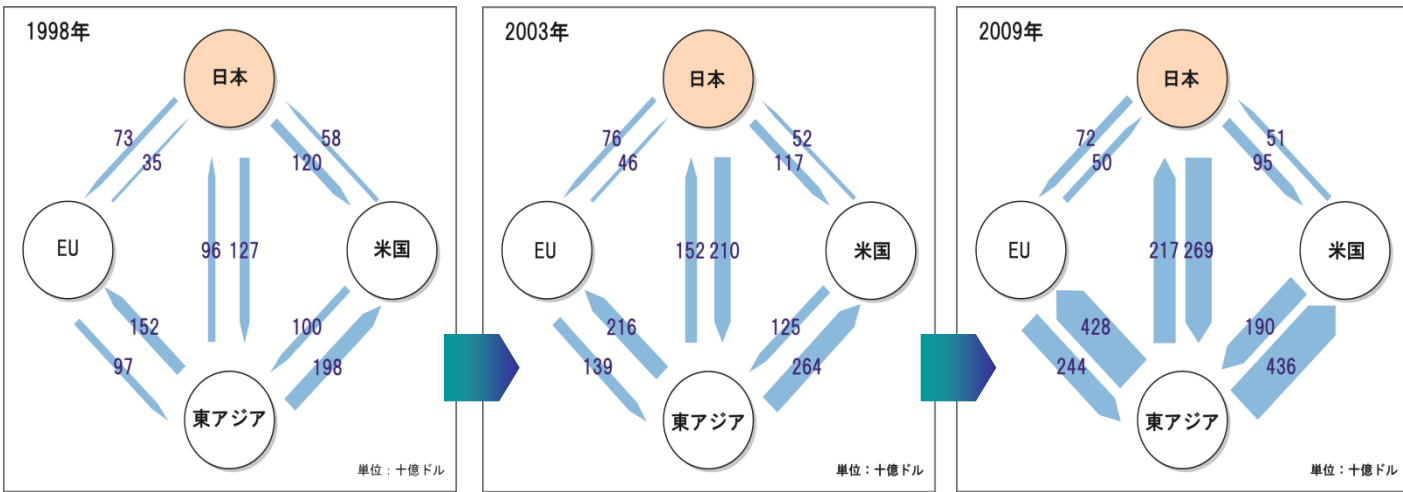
1998年

日本

73
35
58
120

EU

96 127

米国

152
97
100
198

東アジア

単位：十億ドル

2003年

日本

76
46
52
117

EU

152 210

米国

216
139
125
264

東アジア

単位：十億ドル

2009年

日本

72
50
51
95

EU

217 269

米国

428
244
190
436

東アジア

単位：十億ドル